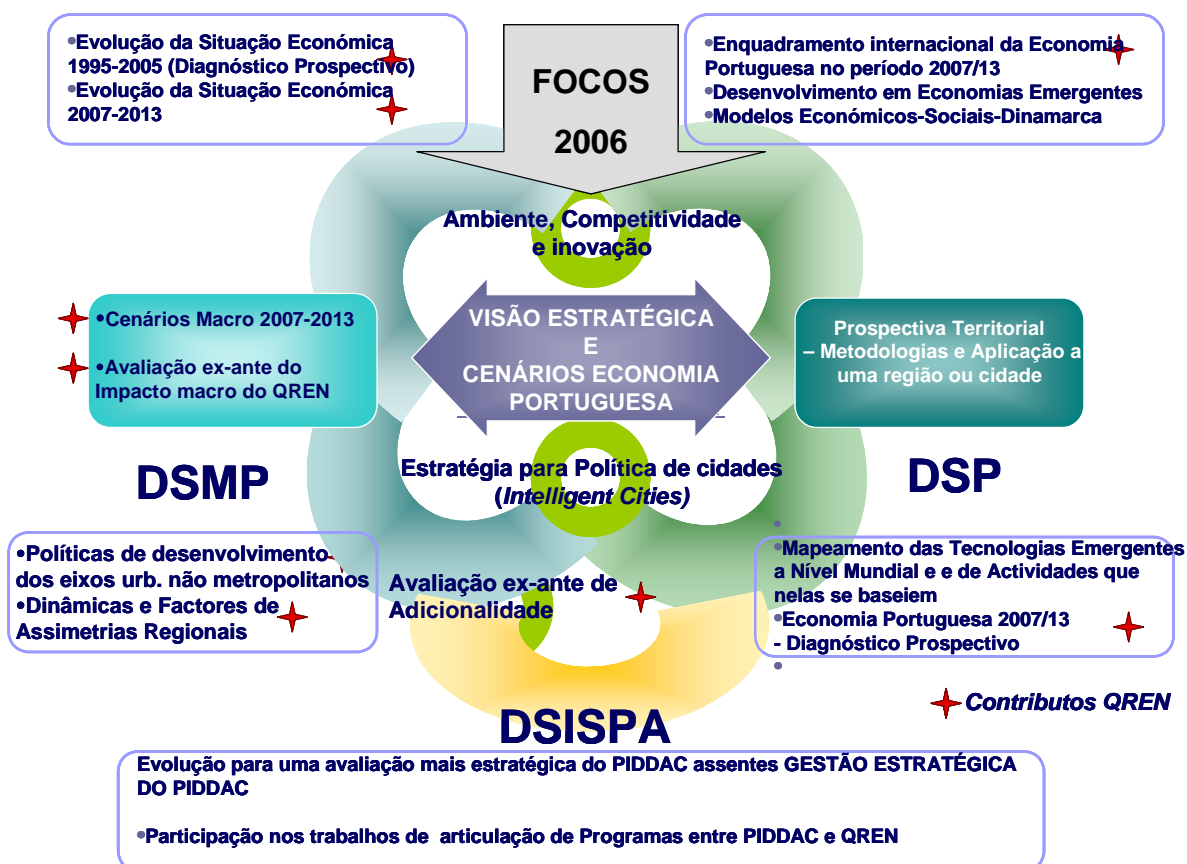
•Evolução da Situação Económica 1995-2005 (Diagnóstico Prospectivo)
•Evolução da Situação Económica 2007-2013

FOCOS
2006

•Enquadramento internacional da Economia Portuguesa no período 2007/13
•Desenvolvimento em Economias Emergentes
•Modelos Económicos-Sociais-Dinamarca

Ambiente, Competitividade e inovação

•Cenários Macro 2007-2013
•Avaliação ex-ante do Impacto macro do QREN

VISÃO ESTRATÉGICA
E
CENÁRIOS ECONOMIA PORTUGUESA

Prospectiva Territorial – Metodologias e Aplicação a uma região ou cidade

DSMP

Estratégia para Política de cidades (Intelligent Cities)

DSP

•Políticas de desenvolvimento dos eixos urb. não metropolitanos
•Dinâmicas e Factores de Assimetrias Regionais

Avaliação ex-ante de Adicionalidade

•Mapeamento das Tecnologias Emergentes a Nível Mundial e e de Actividades que nelas se baseiem
•Economia Portuguesa 2007/13 - Diagnóstico Prospectivo

Contributos QREN

DSISPA

Evolução para uma avaliação mais estratégica do PIDDAC assentes GESTÃO ESTRATÉGICA DO PIDDAC

•Participação nos trabalhos de articulação de Programas entre PIDDAC e QREN